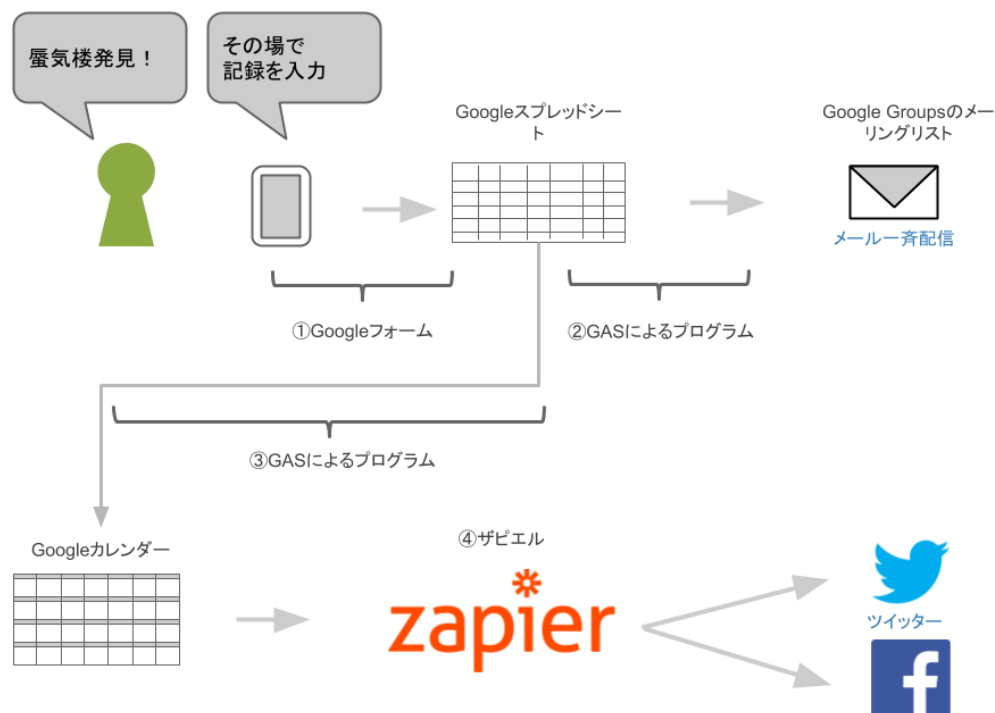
蜃気楼発見！

その場で
記録を入力

Googleスプレッドシート

Google Groupsのメーリングリスト

メール一斉配信

①Googleフォーム

②GASによるプログラム

③GASによるプログラム

Googleカレンダー

④ザピエル

zapier

ツイッター

f